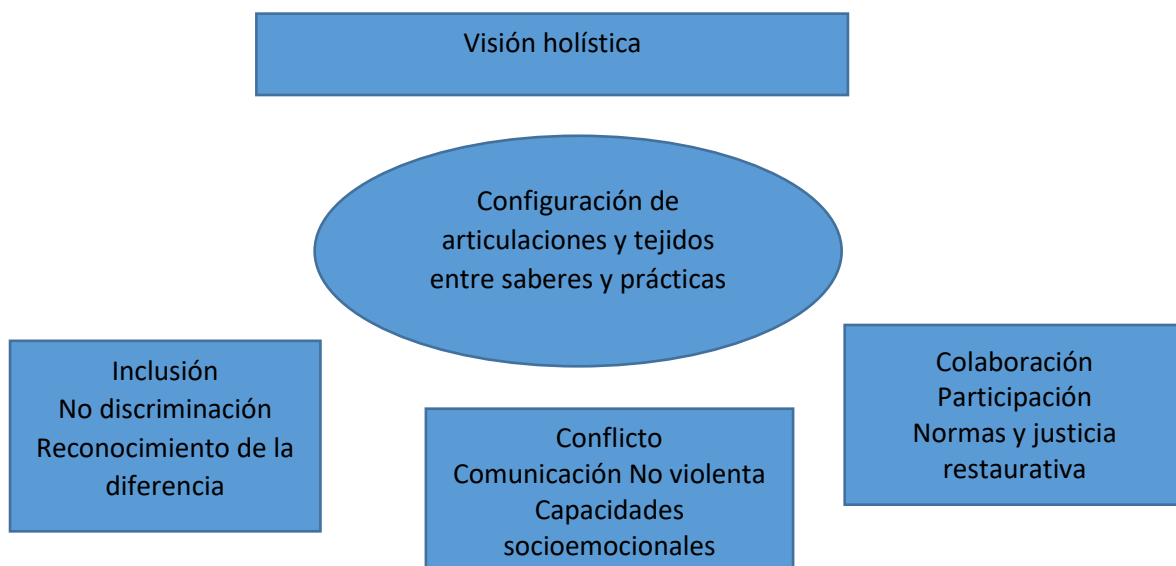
Visión holística

Configuración de articulaciones y tejidos entre saberes y prácticas

Inclusión
No discriminación
Reconocimiento de la diferencia

Conflicto
Comunicación No violenta
Capacidades socioemocionales

Colaboración
Participación
Normas y justicia restaurativa